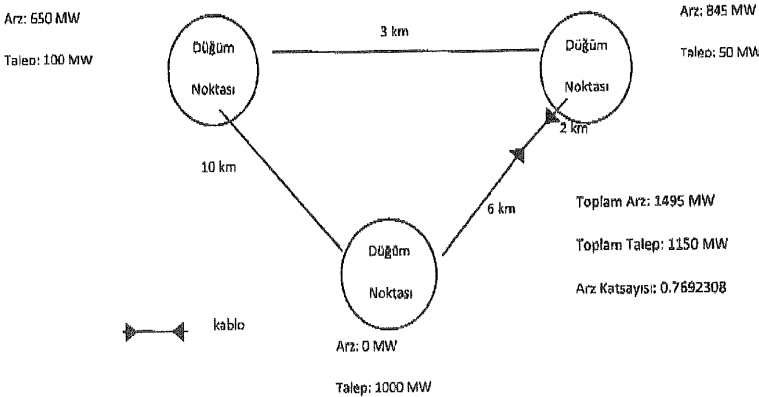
Arz: 650 MW

Talep: 100 MW

Düğüm

Noktası

3 km

Arz: 845 MW

Talep: 50 MW

Düğüm

Noktası

2 km

10 km

6 km

Toplam Arz: 1495 MW

Toplam Talep: 1150 MW

Arz Katsayısı: 0.7692308

Düğüm

Noktası

kablo

Arz: 0 MW

Talep: 1000 MW